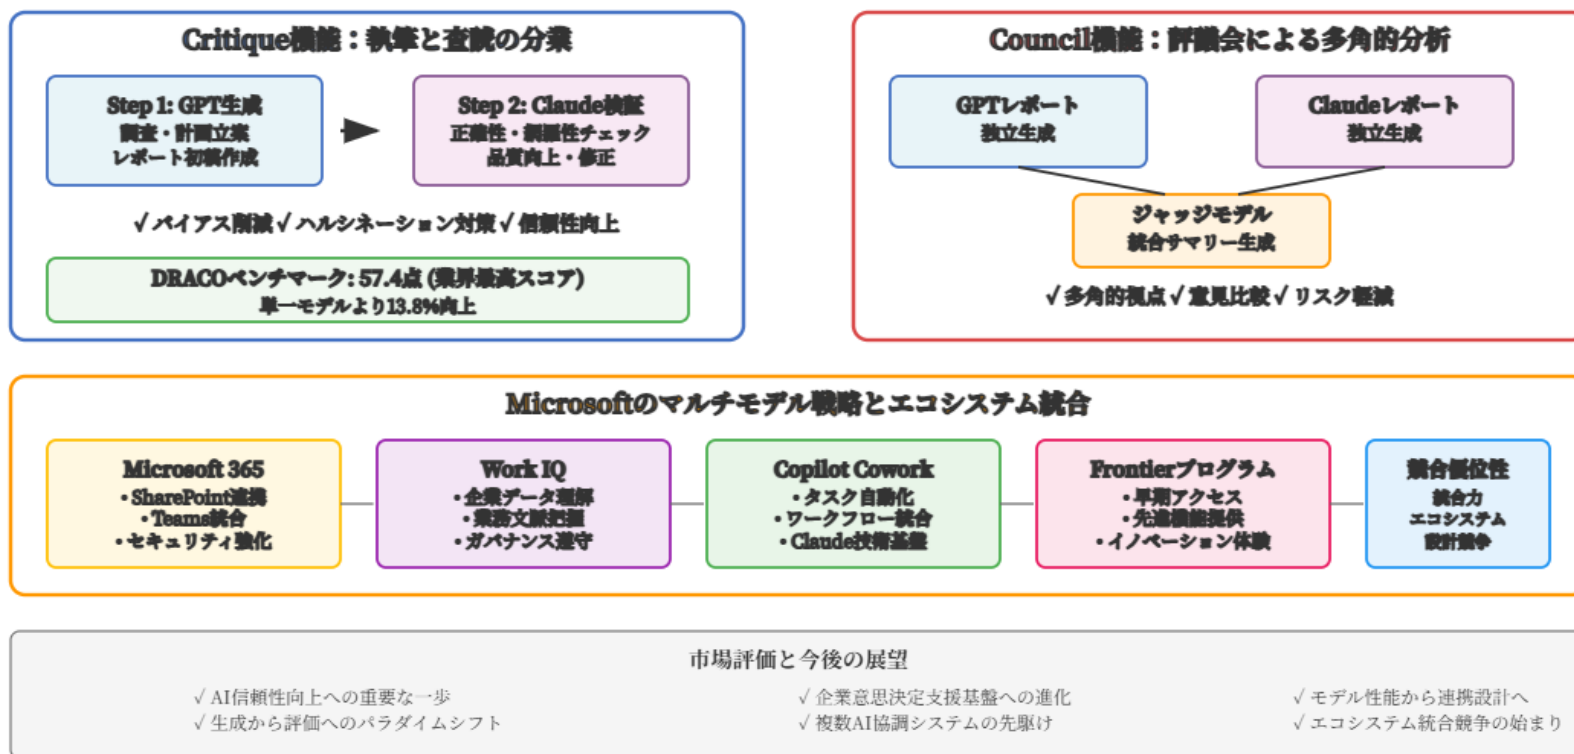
Critique機能：執筆と査読の分業

Step 1: GPT生成
調査・計画立案
レポート初稿作成

Step 2: Claude検証
正確性・網羅性チェック
品質向上・修正

✓バイアス削減✓ハルシネーション対策✓信頼性向上

DRACOベンチマーク: 57.4点 (業界最高スコア)
単一モデルより13.8%向上

Council機能：評議会による多角的分析

GPTレポート
独立生成

Claudeレポート
独立生成

ジャッジモデル
統合サマリー生成

✓多角的視点✓意見比較✓リスク軽減

Microsoftのマルチモデル戦略とエコシステム統合

Microsoft 365
•SharePoint連携
•Teams統合
•セキュリティ強化

Work IQ
•企業データ理解
•業務文脈把握
•ガバナンス遵守

Copilot Cowork
•タスク自動化
•ワークフロー統合
•Claude技術基盤

Frontierプログラム
•早期アクセス
•先進機能提供
•イノベーション体験

競合優位性
統合力
エコシステム
設計競争

市場評価と今後の展望

√ AI信頼性向上への重要な一歩
√ 生成から評価へのパラダイムシフト

√ 企業意思決定支援基盤への進化
√ 複数AI協調システムの先駆け

√ モデル性能から連携設計へ
√ エコシステム統合競争の始まり